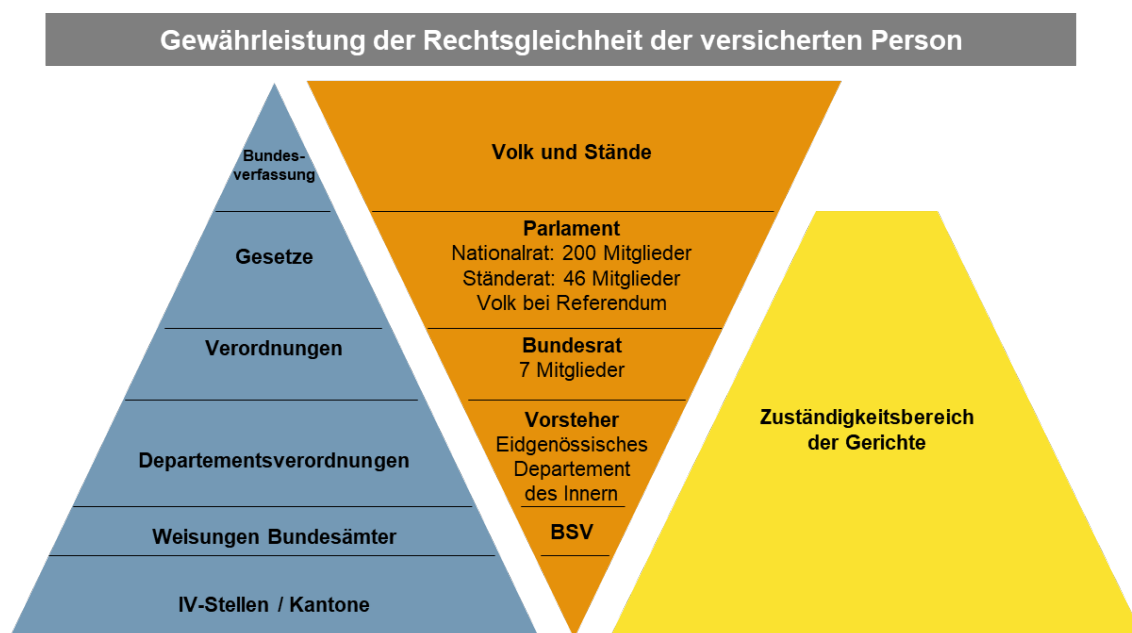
Gewährleistung der Rechtsgleichheit der versicherten Person

Bundes-
verfassung

Gesetze

Verordnungen

Departementsverordnungen

Weisungen Bundesämter

IV-Stellen / Kantone

Volk und Stände

Parlament
Nationalrat: 200 Mitglieder
Ständerat: 46 Mitglieder
Volk bei Referendum

Bundesrat
7 Mitglieder

Vorsteher
Eidgenössisches
Departement
des Innern

BSV

Zuständigkeitsbereich
der Gerichte